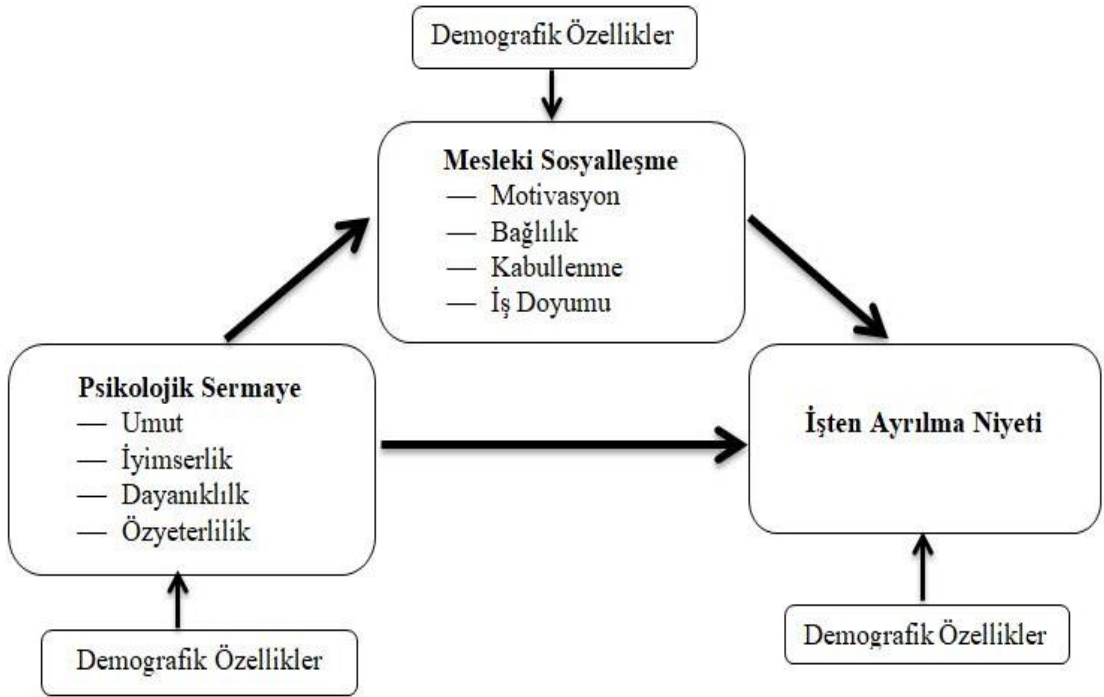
Demografik Özellikler

Mesleki Sosyalleşme
— Motivasyon
— Bağlılık
— Kabullenme
— İş Doyumu

Psikolojik Sermaye
— Umut
— İyimserlik
— Dayanıklılık
— Özyeterlilik

İşten Ayrılma Niyeti

Demografik Özellikler

Demografik Özellikler